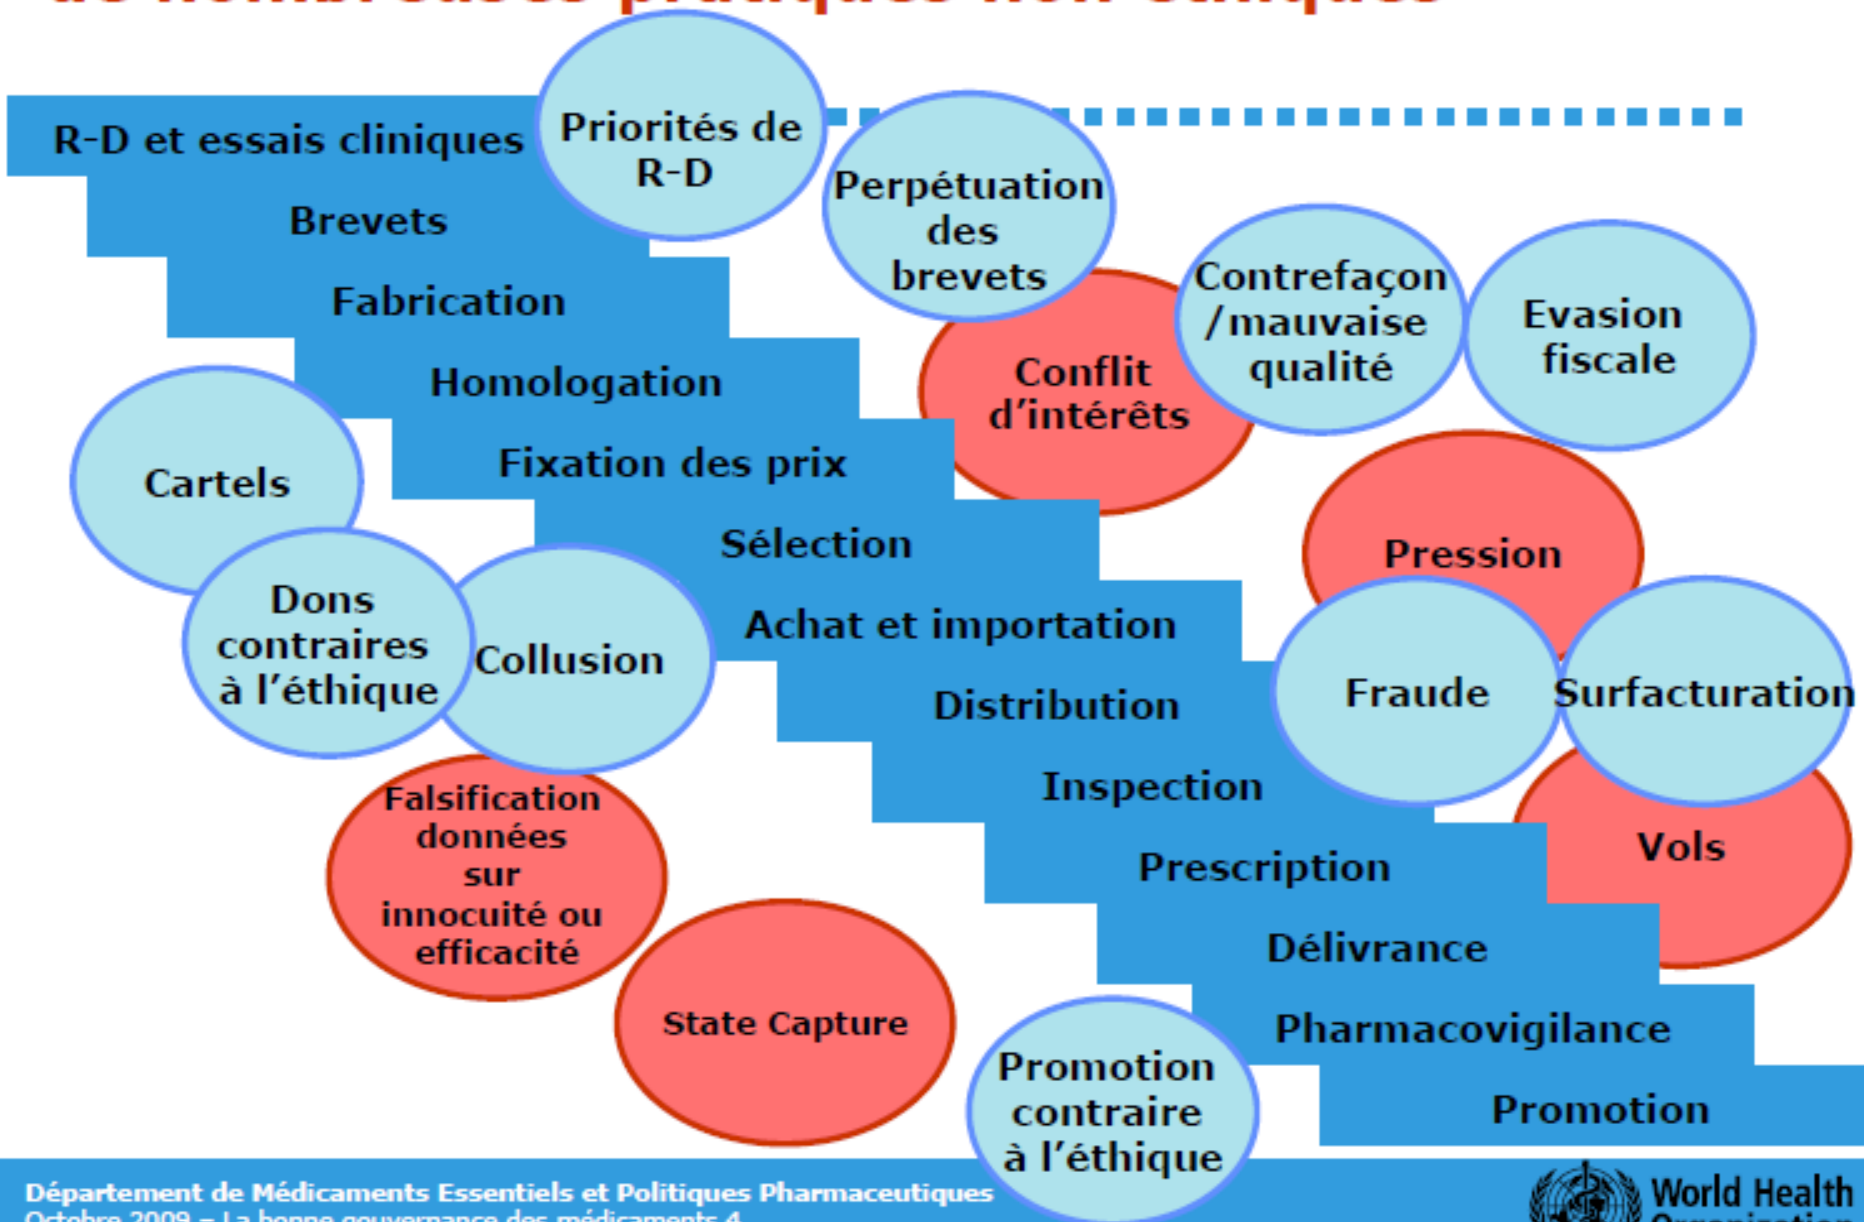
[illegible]

R-D et essais cliniques

Priorités de R-D

Brevets

Perpétuation des brevets

Fabrication

Contrefaçon / mauvaise qualité

Evasion fiscale

Conflit d'intérêts

Homologation

Cartels

Fixation des prix

Sélection

Pression

Dons contraires à l'éthique

Collusion

Achat et importation

Fraude

Surfacturation

Distribution

Inspection

Falsification données sur innocuité ou efficacité

Vols

Prescription

Délivrance

State Capture

Pharmacovigilance

Promotion contraire à l'éthique

Promotion

Département de Médicaments Essentiels et Politiques Pharmaceutiques
Octobre 2009 – La bonne gouvernance des médicaments 4

World Health Organization